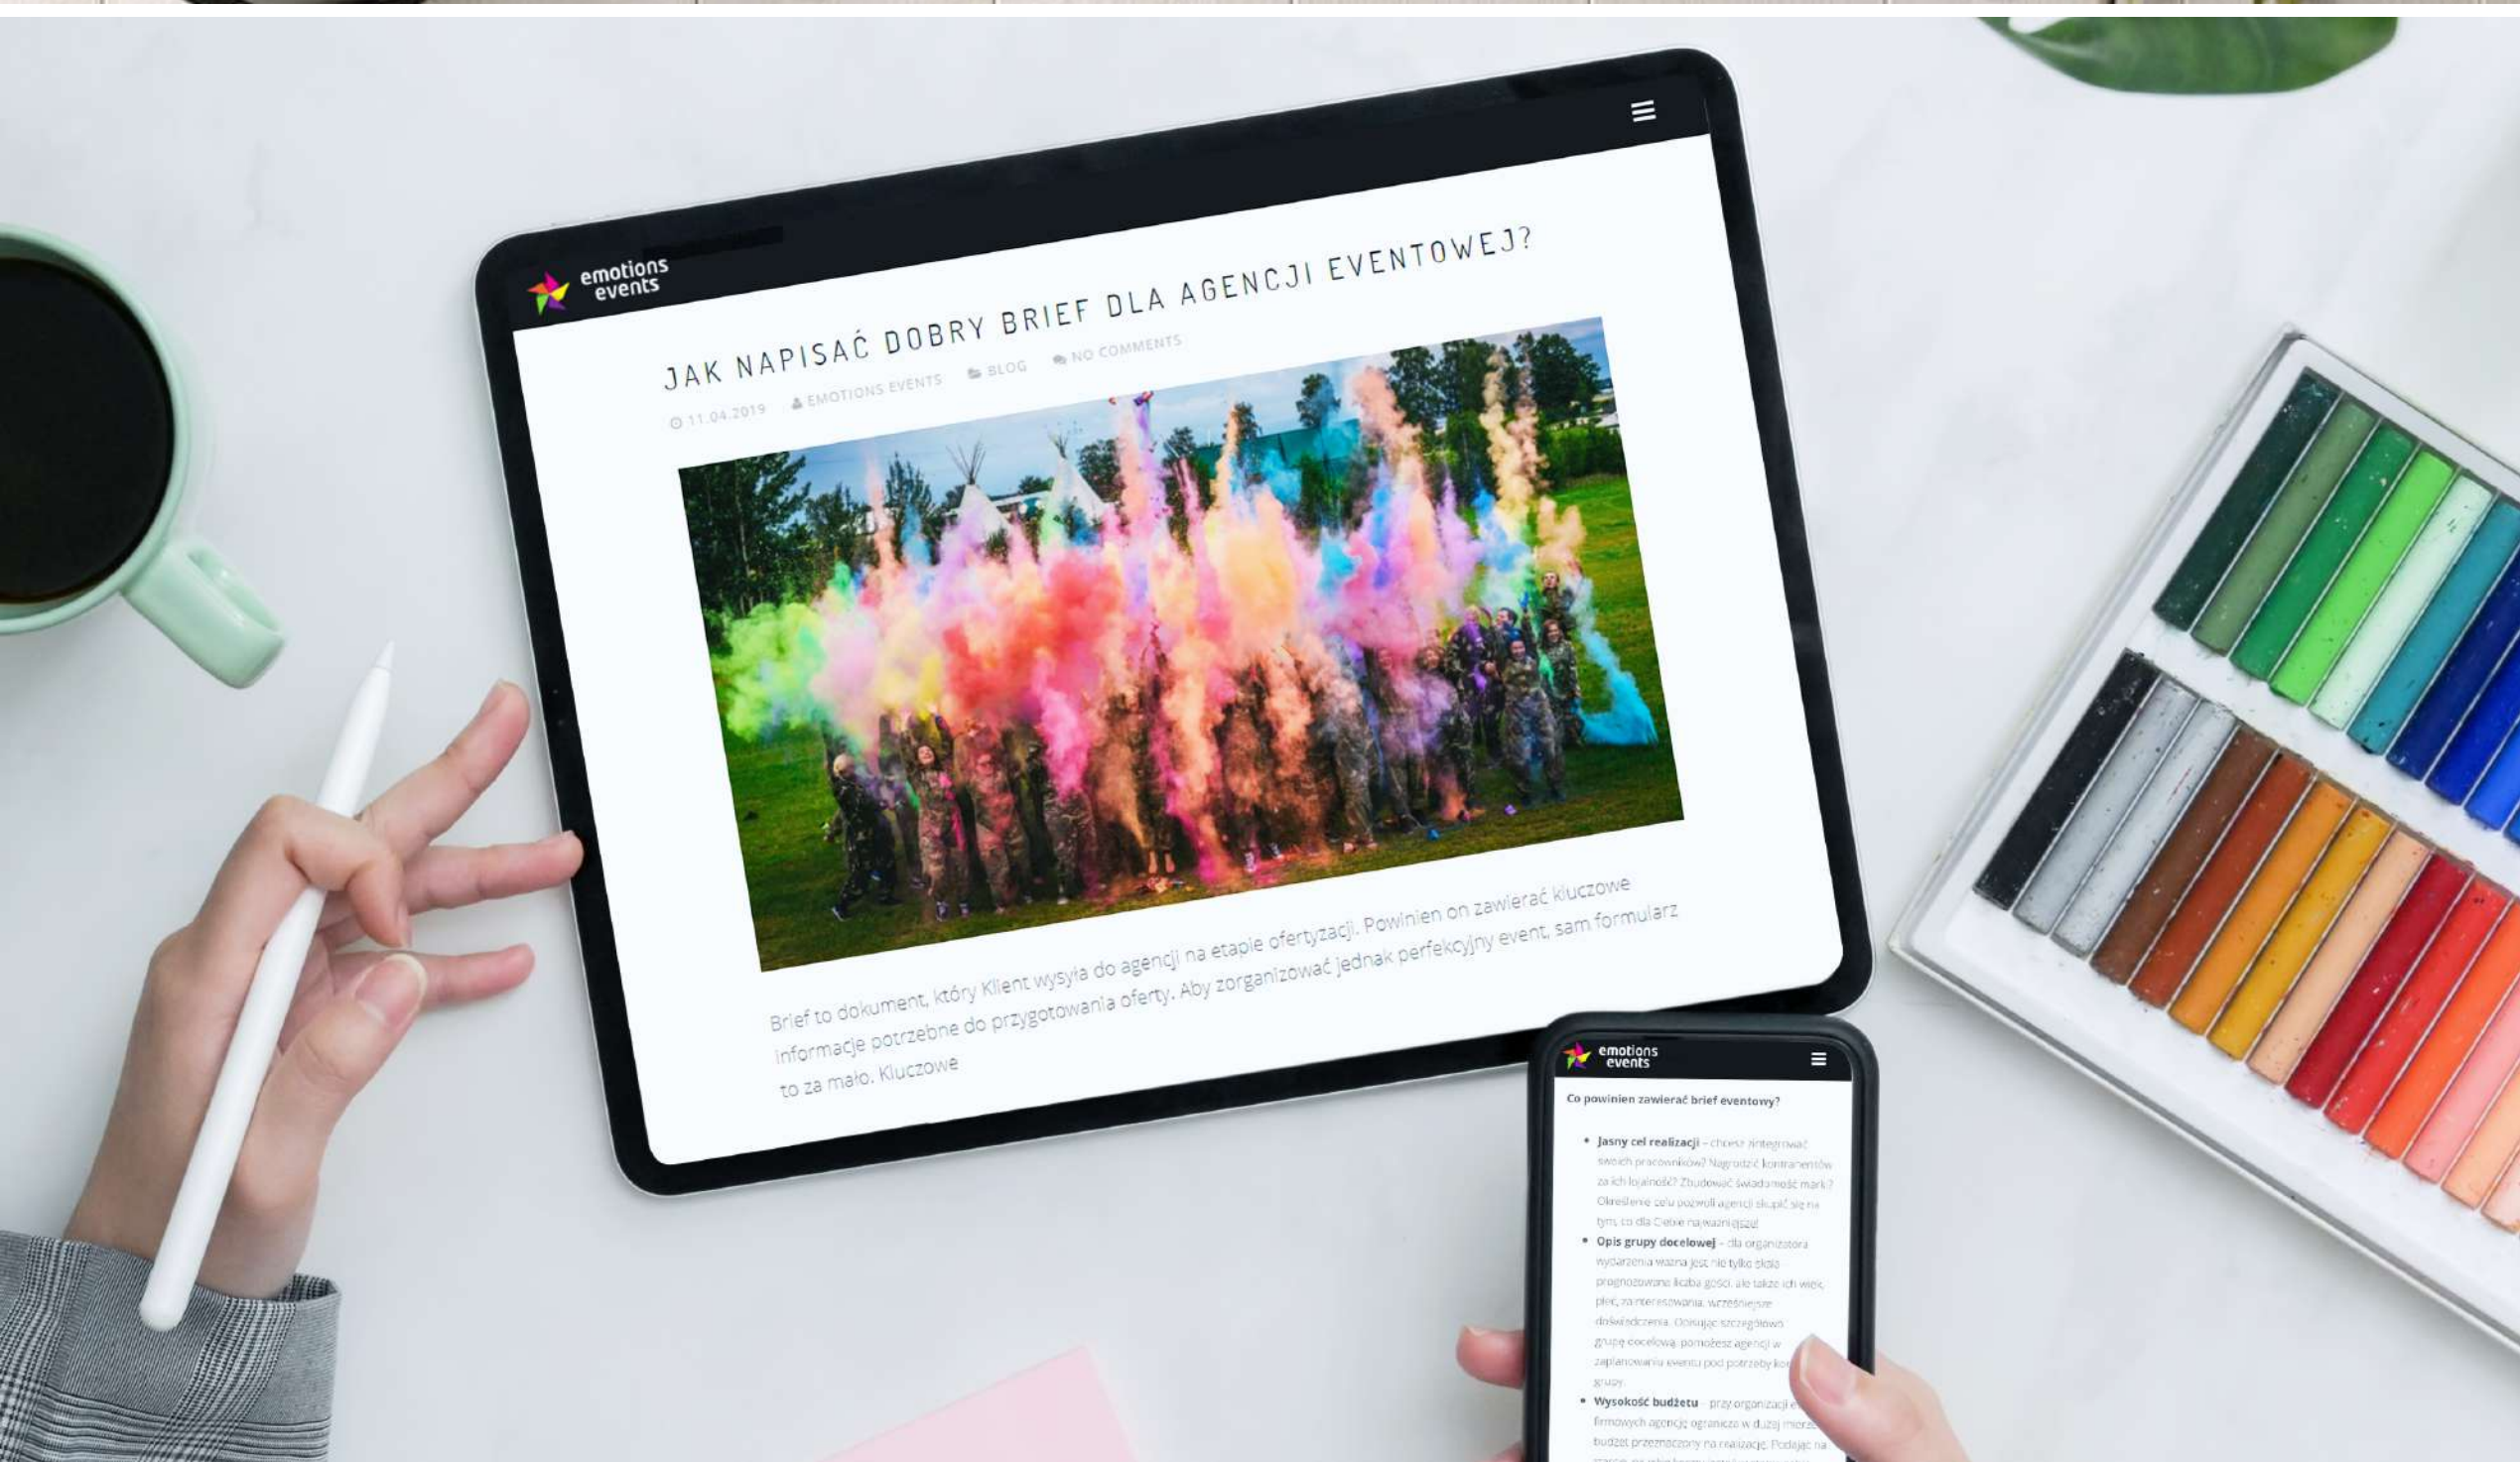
emotions events

JAK NAPISAĆ DOBRY BRIEF DLA AGENCJI EVENTOWEJ?

11.04.2019 EMOTIONS EVENTS BLOG NO COMMENTS

Brief to dokument, który Klient wysyła do agencji na etapie ofertyzacji. Powinien on zawierać kluczowe informacje potrzebne do przygotowania oferty. Aby zorganizować jednak perfekcyjny event, sam formularz to za mało. Kluczowe

emotions events

Co powinien zawierać brief eventowy?

• Jasny cel realizacji – chcesz zintegrować swoich pracowników? Nagrodzić kontrahentów za ich lojalność? Zbudować świadomość marki? Określenie celu pozwoli agencji skupić się na tym, co dla Ciebie najważniejsze!
• Opis grupy docelowej – dla organizatora wydarzenia ważna jest nie tylko skala prognozowana liczba gości, ale także ich wiek, płeć, zainteresowania, wcześniejsze doświadczenia. Opisując szczegółowo grupę docelową, pomożesz agencji w zaplanowaniu eventu pod potrzeby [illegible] grupy.
• Wysokość budżetu – przy organizacji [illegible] firmowych agencję ogranicza w dużej mierze budżet przeznaczony na realizację. Podając na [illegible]